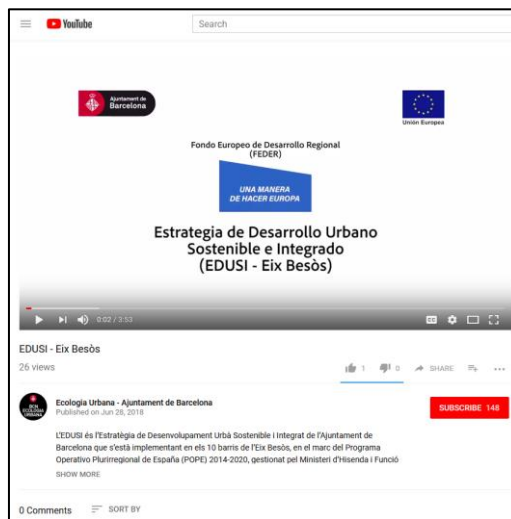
YouTube

Search

Ajuntament de Barcelona

Unión Europea

Fondo Europeo de Desarrollo Regional (FEDER)

UNA MANERA DE HACER EUROPA

Estrategia de Desarrollo Urbano Sostenible e Integrado (EDUSI - Eix Besòs)

0:02 / 3:53

EDUSI - Eix Besòs

26 views

1 0 SHARE

Ecologia Urbana - Ajuntament de Barcelona
Published on Jun 28, 2018

SUBSCRIBE 148

L'EDUSI és l'Estratègia de Desenvolupament Urbà Sostenible i Integrat de l'Ajuntament de Barcelona que s'està implementant en els 10 barris de l'Eix Besòs, en el marc del Programa Operatiu Plurirregional de España (POPE) 2014-2020, gestionat pel Ministeri d'Hisenda i Funció

SHOW MORE

0 Comments SORT BY